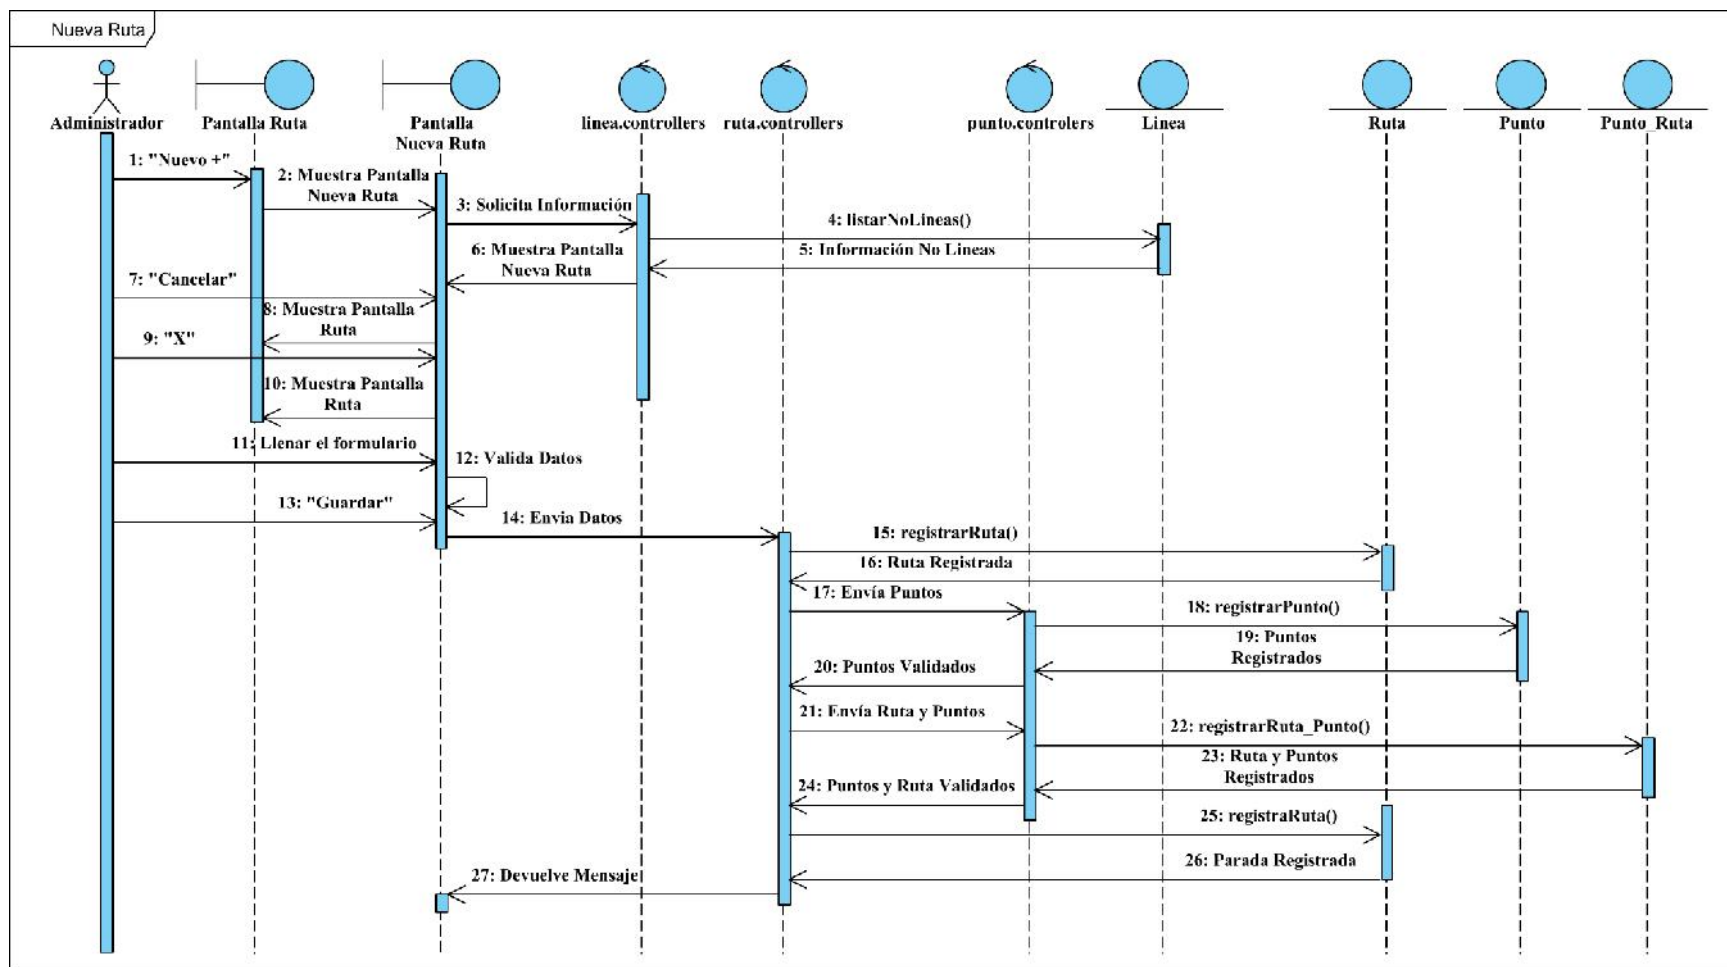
Nueva Ruta

Administrador

Pantalla Ruta

Pantalla Nueva Ruta

linea.controllers

ruta.controllers

punto.controlers

Linea

Ruta

Punto

Punto_Ruta

1: "Nuevo +"

2: Muestra Pantalla Nueva Ruta

3: Solicita Información

4: listarNoLineas()

5: Información No Lineas

6: Muestra Pantalla Nueva Ruta

7: "Cancelar"

8: Muestra Pantalla Ruta

9: "X"

10: Muestra Pantalla Ruta

11: Llenar el formulario

12: Valida Datos

13: "Guardar"

14: Envia Datos

15: registrarRuta()

16: Ruta Registrada

17: Envía Puntos

18: registrarPunto()

19: Puntos Registrados

20: Puntos Validados

21: Envía Ruta y Puntos

22: registrarRuta_Punto()

23: Ruta y Puntos Registrados

24: Puntos y Ruta Validados

25: registraRuta()

26: Parada Registrada

27: Devuelve Mensaje